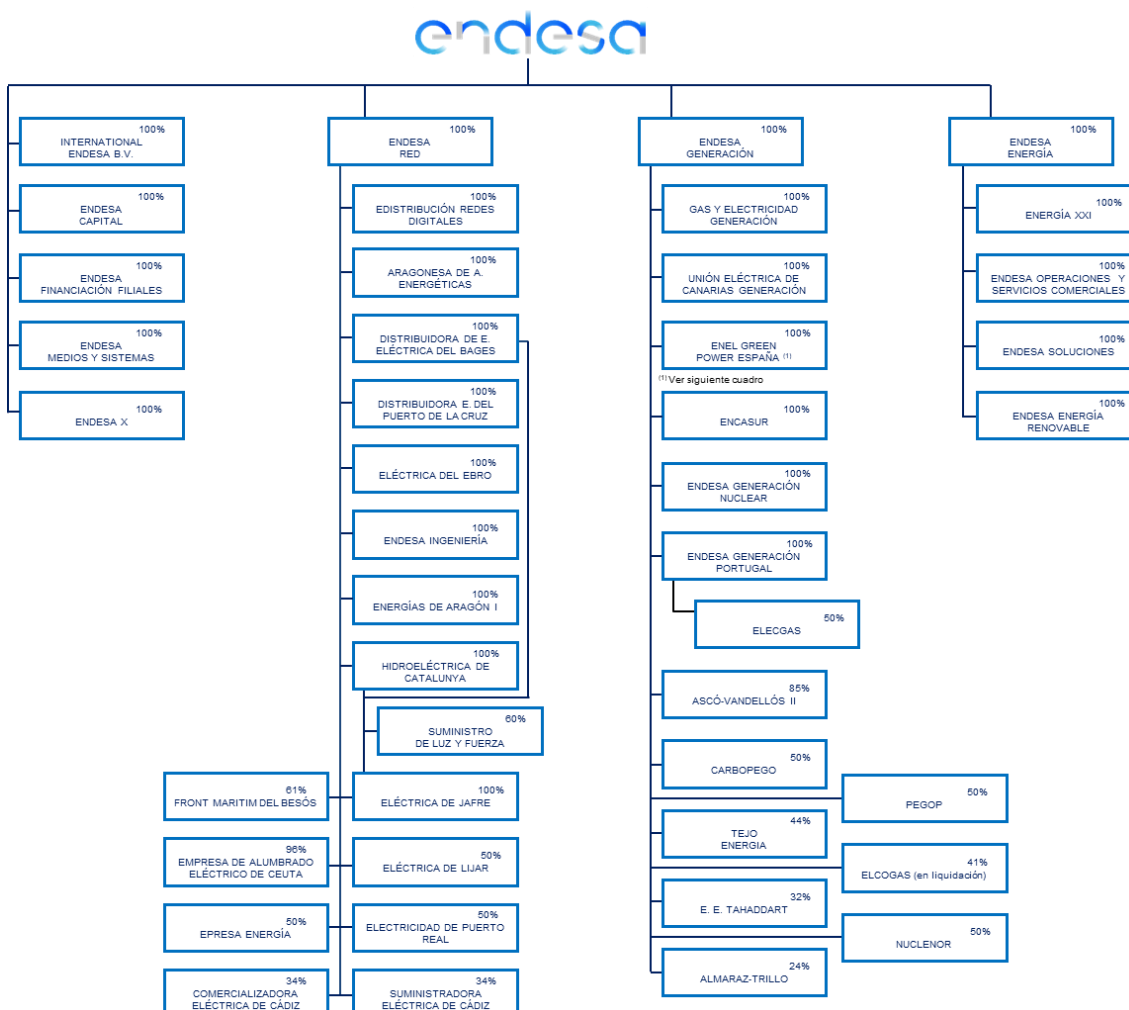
endesa

100%
INTERNATIONAL ENDESA B.V.

100%
ENDESA CAPITAL

100%
ENDESA FINANCIACIÓN FILIALES

100%
ENDESA MEDIOS Y SISTEMAS

100%
ENDESA X

100%
ENDESA RED

100%
EDISTRIBUCIÓN REDES DIGITALES

100%
ARAGONESA DE A. ENERGÉTICAS

100%
DISTRIBUIDORA DE E. ELÉCTRICA DEL BAGES

100%
DISTRIBUIDORA E. DEL PUERTO DE LA CRUZ

100%
ELÉCTRICA DEL EBRO

100%
ENDESA INGENIERÍA

100%
ENERGÍAS DE ARAGÓN I

100%
HIDROELÉCTRICA DE CATALUNYA

60%
SUMINISTRO DE LUZ Y FUERZA

61%
FRONT MARITIM DEL BESÒS

100%
ELÉCTRICA DE JAFRE

96%
EMPRESA DE ALUMBRADO ELÉCTRICO DE CEUTA

50%
ELÉCTRICA DE LIJAR

50%
EPRESA ENERGÍA

50%
ELECTRICIDAD DE PUERTO REAL

34%
COMERCIALIZADORA ELÉCTRICA DE CÁDIZ

34%
SUMINISTRADORA ELÉCTRICA DE CÁDIZ

100%
ENDESA GENERACIÓN

100%
GAS Y ELECTRICIDAD GENERACIÓN

100%
UNIÓN ELÉCTRICA DE CANARIAS GENERACIÓN

100%
ENEL GREEN POWER ESPAÑA $^{(1)}$

$^{(1)}$ Ver siguiente cuadro

100%
ENCASUR

100%
ENDESA GENERACIÓN NUCLEAR

100%
ENDESA GENERACIÓN PORTUGAL

50%
ELECGAS

85%
ASCÓ-VANDELLÓS II

50%
CARBOPEGO

50%
PEGOP

44%
TEJO ENERGIA

41%
ELCOGAS (en liquidación)

32%
E. E. TAHADDART

50%
NUCLENOR

24%
ALMARAZ-TRILLO

100%
ENDESA ENERGÍA

100%
ENERGÍA XXI

100%
ENDESA OPERACIONES Y SERVICIOS COMERCIALES

100%
ENDESA SOLUCIONES

100%
ENDESA ENERGÍA RENOVABLE